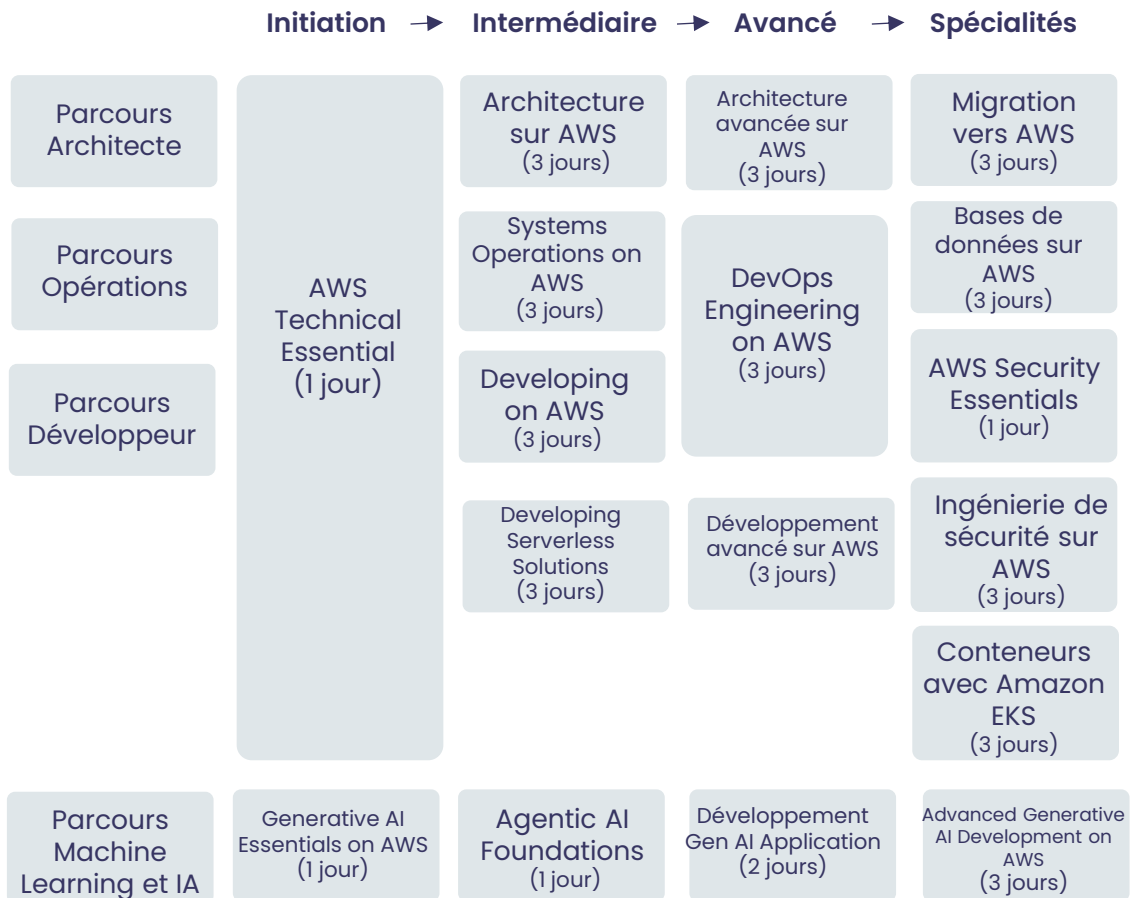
Initiation → Intermédiaire → Avancé → Spécialités

Parcours Architecte

Parcours Opérations

Parcours Développeur

AWS Technical Essential (1 jour)

Architecture sur AWS (3 jours)

Systems Operations on AWS (3 jours)

Developing on AWS (3 jours)

Developing Serverless Solutions (3 jours)

Architecture avancée sur AWS (3 jours)

DevOps Engineering on AWS (3 jours)

Développement avancé sur AWS (3 jours)

Migration vers AWS (3 jours)

Bases de données sur AWS (3 jours)

AWS Security Essentials (1 jour)

Ingénierie de sécurité sur AWS (3 jours)

Conteneurs avec Amazon EKS (3 jours)

Parcours Machine Learning et IA

Generative AI Essentials on AWS (1 jour)

Agentic AI Foundations (1 jour)

Développement Gen AI Application (2 jours)

Advanced Generative AI Development on AWS (3 jours)